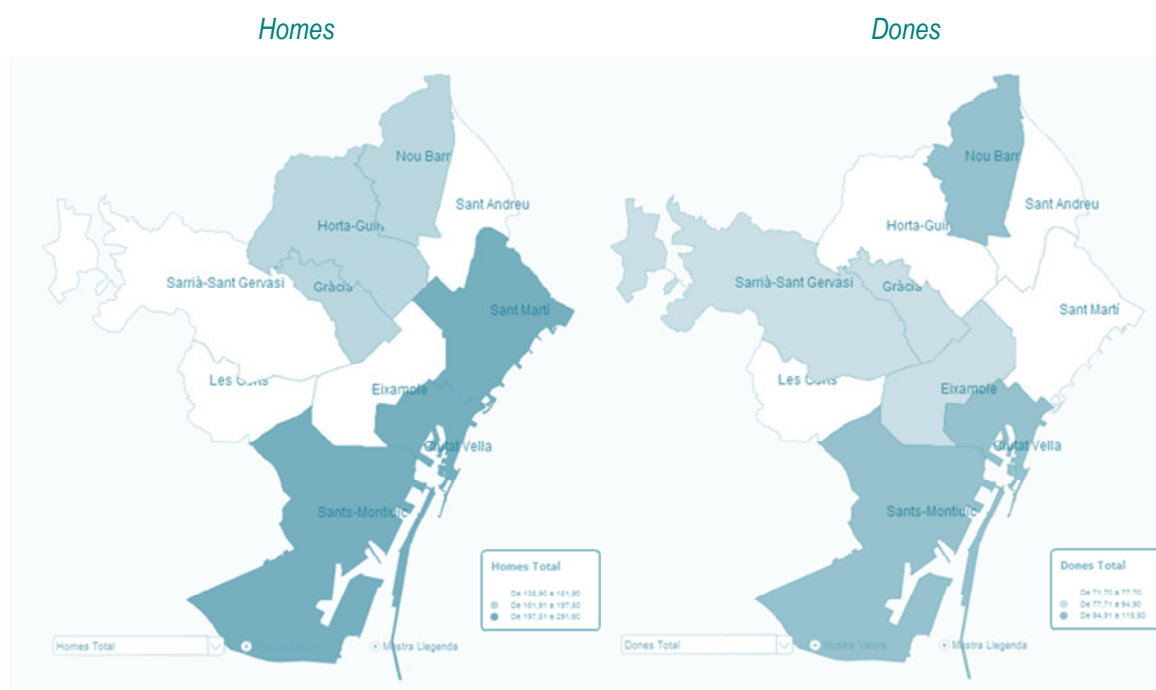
Homes

Dones

Nou Barr

Sant Andreu

Horta-Guin

Sarrià-Sant Gervasi

Gràcia

Sant Martí

Les Corts

Eixample

Ciutat Vella

Sants-Montjuïc

Homes Total

De 136,90 a 181,90
De 181,91 a 197,50
De 197,51 a 291,60

Homes Total

Mostra Valors

Mostra Llegenda

Nou Barr

Sant Andreu

Horta-Guin

Sarrià-Sant Gervasi

Gràcia

Sant Martí

Les Corts

Eixample

Ciutat Vella

Sants-Montjuïc

Dones Total

De 71,70 a 77,70
De 77,71 a 94,90
De 94,91 a 118,50

Dones Total

Mostra Valors

Mostra Llegenda